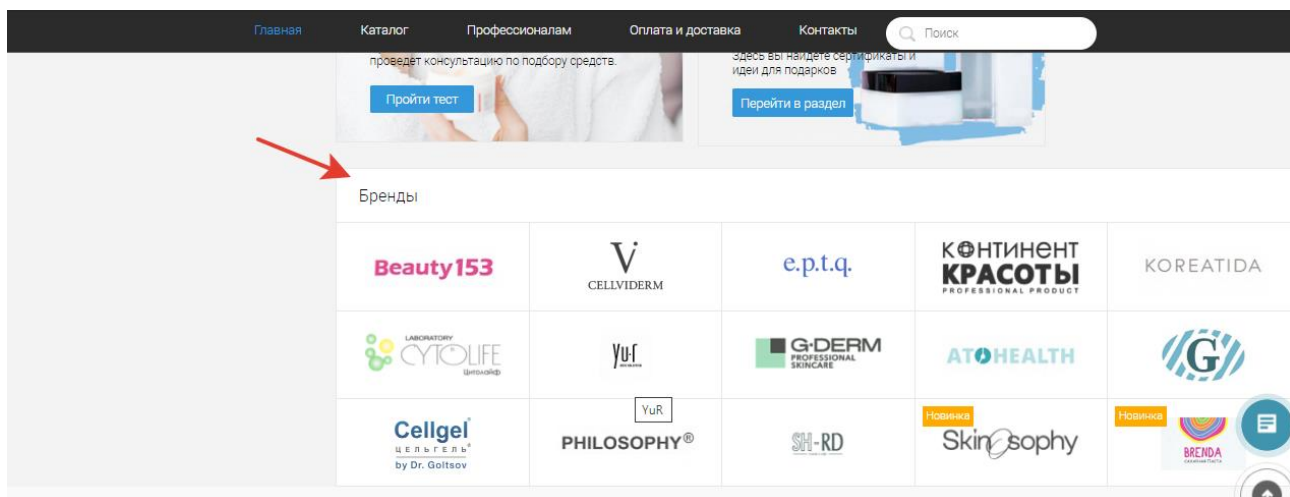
Главная Каталог Профессионалам Оплата и доставка Контакты Поиск

проведёт консультацию по подбору средств.

Пройти тест

Здесь вы найдете сертификаты и идеи для подарков

Перейти в раздел

Бренды

Beauty153

V CELLVIDERM

e.p.t.q.

КОНТИНЕНТ КРАСОТЫ PROFESSIONAL PRODUCT

KOREATIDA

LABORATORY CYTOLIFE Цитолайф

YU-R

G-DERM PROFESSIONAL SKINCARE

ATOHEALTH

G

Cellgel ЦЕЛЬГЕЛЬ by Dr. Goltsov

YuR

PHILOSOPHY®

SH-RD

Новинка

Skinosophy

Новинка

BRENDA